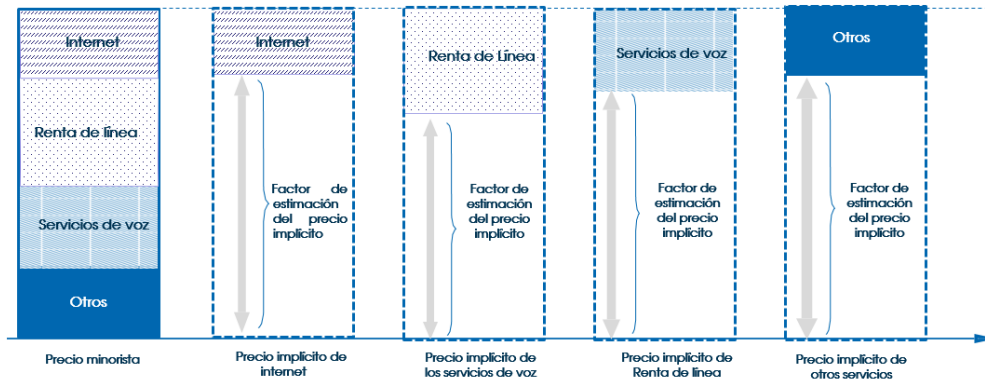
Internet

Renta de línea

Servicios de voz

Otros

Precio minorista

Internet

Factor de estimación del precio implícito

Precio implícito de internet

Renta de Línea

Factor de estimación del precio implícito

Precio implícito de los servicios de voz

Servicios de voz

Factor de estimación del precio implícito

Precio implícito de Renta de línea

Otros

Factor de estimación del precio implícito

Precio implícito de otros servicios